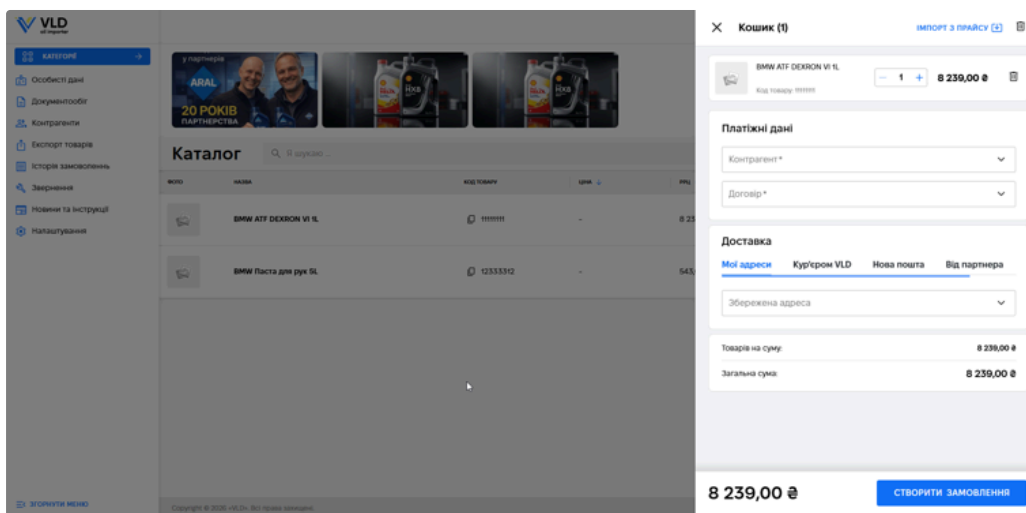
VLD
oil importer

КАТЕГОРІЇ
Особисті дані
Документообіг
Контрагенти
Експорт товарів
Історія замовлень
Звернення
Новини та інструкції
Налаштування

ЗГОРНУТИ МЕНЮ

у партнерів
ARAL
20 РОКІВ ПАРТНЕРСТВА

Каталог
Я шукаю...

| ФОТО | НАЗВА | КОД ТОВАРУ | ЦІНА | РРЦ |
|---|---|---|---|---|
| | BMW ATF DEXRON VI 1L | 1111111 | - | 8 23 |
| | BMW Паста для рук 5L | 12333312 | - | 543 |

Copyright © 2016 «VLD». Всі права захищені.

Кошик (1)
ІМПОРТ З ПРАЙСУ

BMW ATF DEXRON VI 1L
Код товару: 1111111
1
8 239,00 ₴

Платіжні дані
Контрагент*
Договір*

Доставка
Мої адреси
Кур'єром VLD
Нова пошта
Від партнера
Збережена адреса

Товарів на суму: 8 239,00 ₴
Загальна сума: 8 239,00 ₴

8 239,00 ₴
СТВОРИТИ ЗАМОВЛЕННЯ